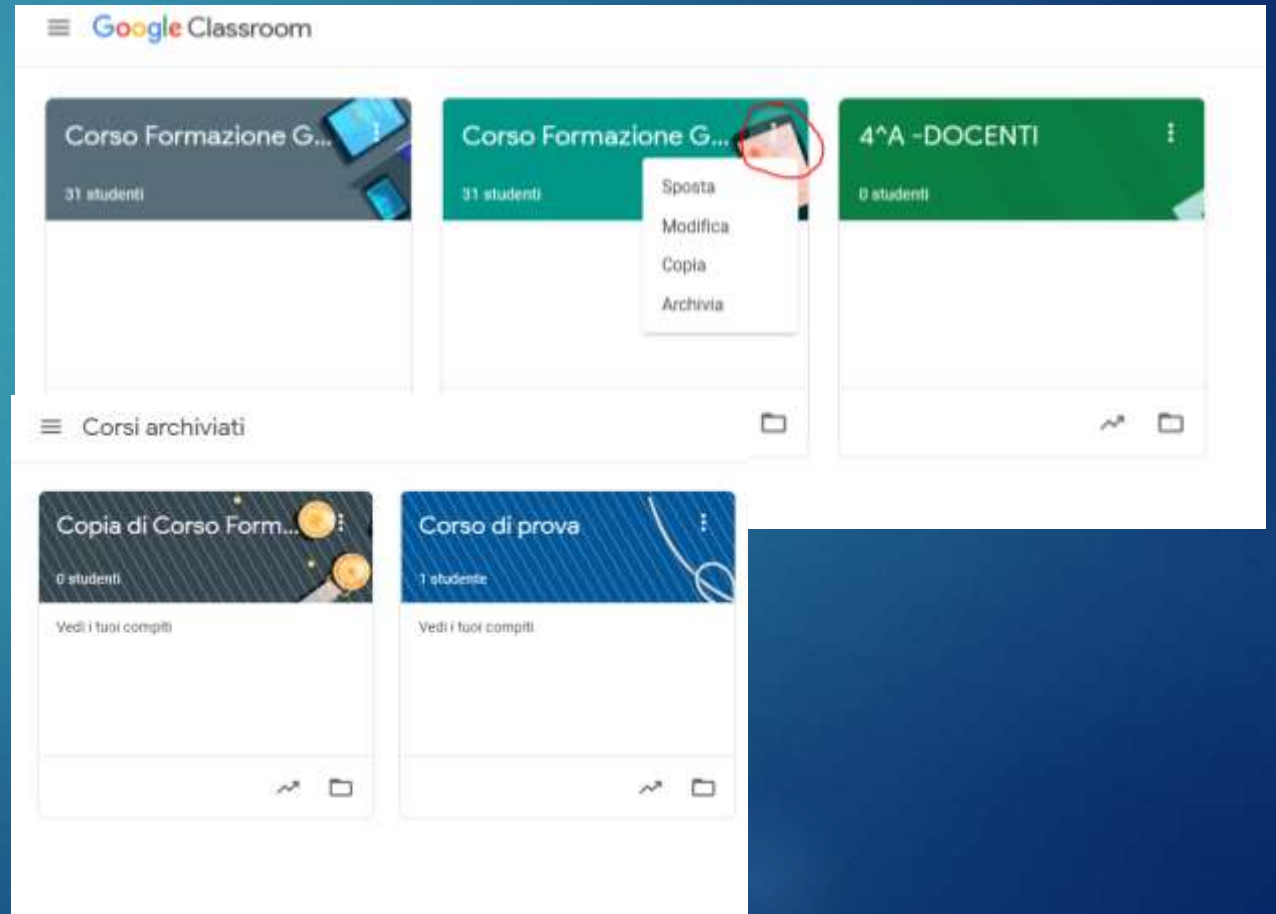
Google Classroom

Corso Formazione G...
31 studenti

Corso Formazione G...
31 studenti

Sposta
Modifica
Copia
Archivia

4^A -DOCENTI
0 studenti

Corsi archiviati

Copia di Corso Form...
0 studenti
Vedi i tuoi compiti

Corso di prova
1 studente
Vedi i tuoi compiti